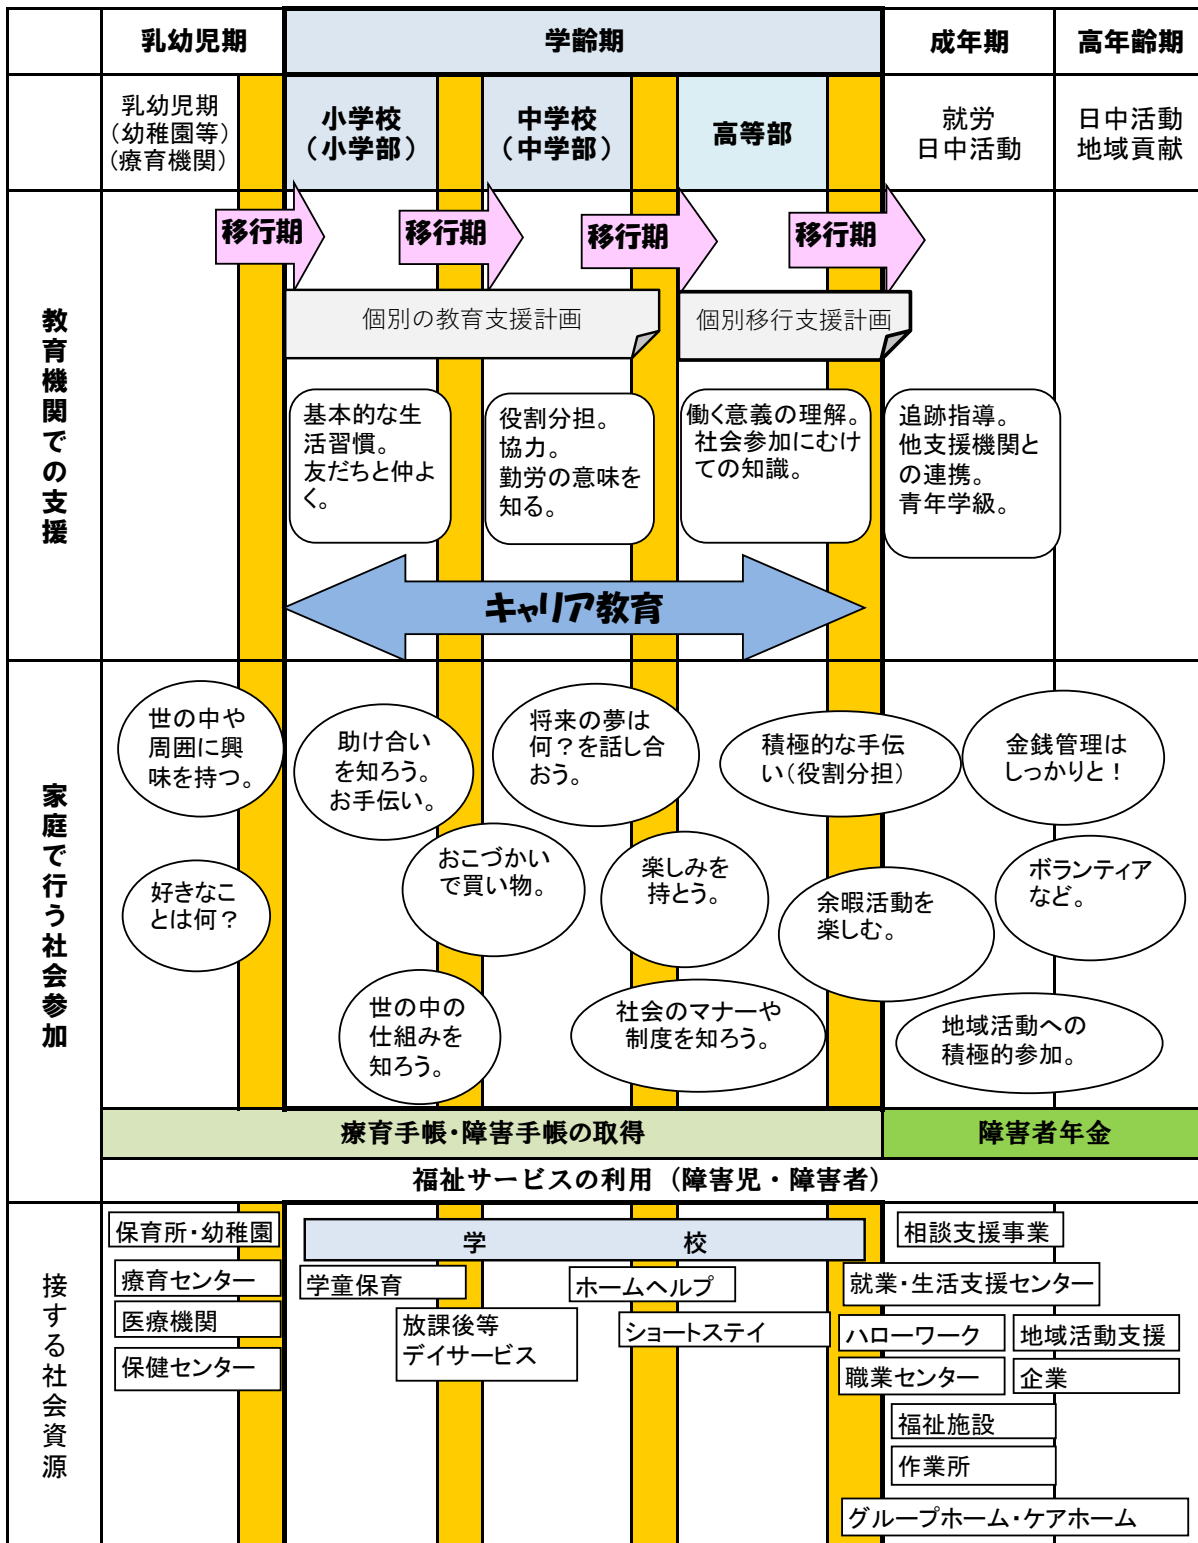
乳幼児期 | 学齢期 | 成年期 | 高年齢期

乳幼児期（幼稚園等）（療育機関）

小学校（小学部）

中学校（中学部）

高等部

就労 日中活動

日中活動 地域貢献

教育機関での支援

移行期 移行期 移行期 移行期

個別の教育支援計画

個別移行支援計画

基本的な生活習慣。友だちと仲よく。

役割分担。協力。勤労の意味を知る。

働く意義の理解。社会参加にむけての知識。

追跡指導。他支援機関との連携。青年学級。

キャリア教育

家庭で行う社会参加

世の中や周囲に興味を持つ。

助け合いを知ろう。お手伝い。

将来の夢は何？を話し合おう。

積極的な手伝い（役割分担）

金銭管理はしっかりと！

好きなことは何？

おこづかいで買い物。

楽しみを持とう。

余暇活動を楽しむ。

ボランティアなど。

世の中の仕組みを知ろう。

社会のマナーや制度を知ろう。

地域活動への積極的参加。

療育手帳・障害手帳の取得

障害者年金

福祉サービスの利用（障害児・障害者）

接する社会資源

保育所・幼稚園

療育センター

医療機関

保健センター

学　校

学童保育

ホームヘルプ

放課後等デイサービス

ショートステイ

相談支援事業

就業・生活支援センター

ハローワーク

地域活動支援

職業センター

企業

福祉施設

作業所

グループホーム・ケアホーム